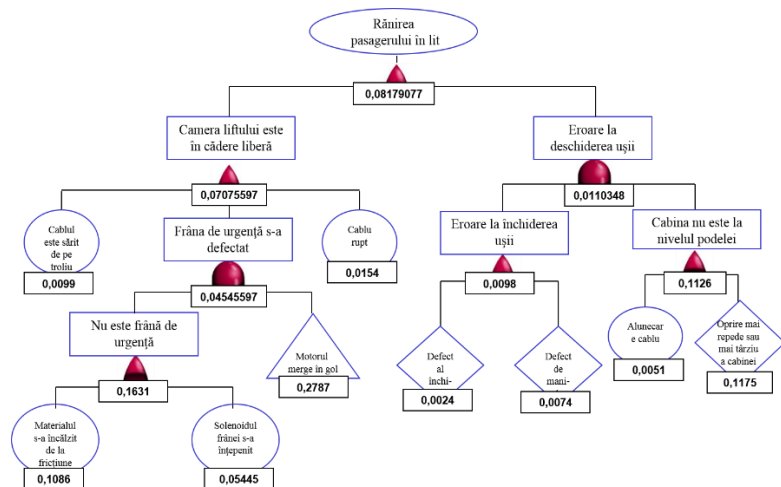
Rănirea pasagerului în lit

0,08179077

Camera liftului este în cădere liberă

0,07075597

Eroare la deschiderea uşii

0,0110348

Cablul este sărit de pe troliu

0,0099

Frâna de urgenţă s-a defectat

0,04545597

Cablu rupt

0,0154

Eroare la închiderea uşii

0,0098

Cabina nu este la nivelul podelei

0,1126

Nu este frână de urgenţă

0,1631

Motorul merge în gol

0,2787

Defect al inchi-

0,0024

Defect de mani-

0,0074

Alunecar e cablu

0,0051

Oprire mai repede sau mai târziu a cabinei

0,1175

Materialul s-a încălzit de la fricţiune

0,1086

Solenoidul frânei s-a înţepenit

0,05445